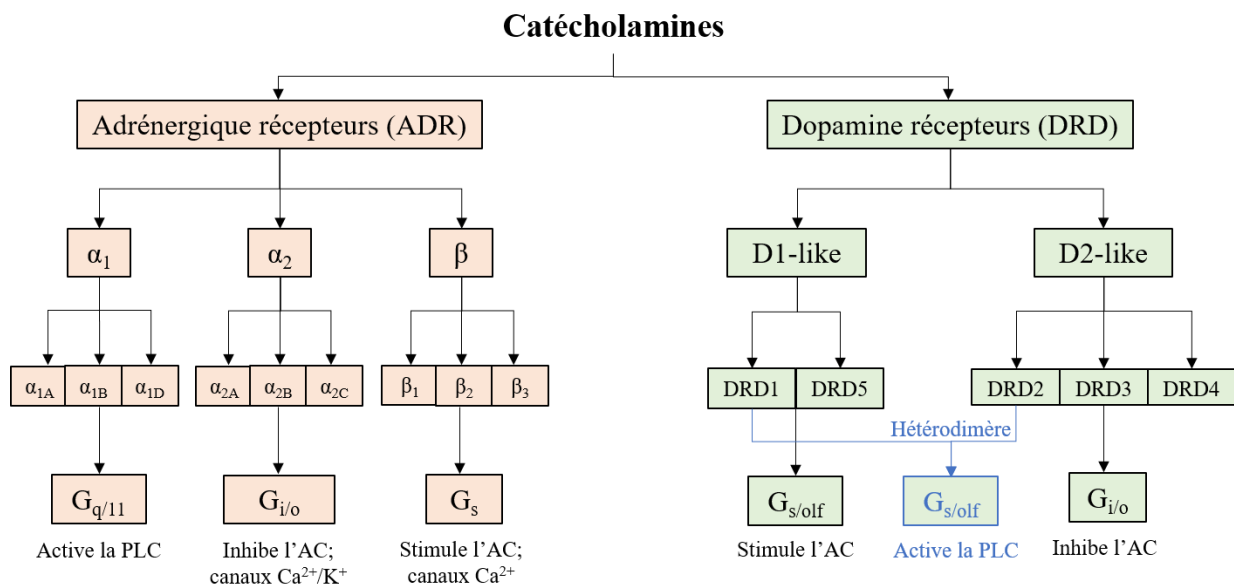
Catécholamines

Adrénergique récepteurs (ADR)

Dopamine récepteurs (DRD)

$\alpha_1$

$\alpha_2$

$\beta$

$\alpha_{1A}$ $\alpha_{1B}$ $\alpha_{1D}$

$\alpha_{2A}$ $\alpha_{2B}$ $\alpha_{2C}$

$\beta_1$ $\beta_2$ $\beta_3$

$G_{q/11}$

Active la PLC

$G_{i/o}$

Inhibe l'AC; canaux $Ca^{2+}/K^+$

$G_s$

Stimule l'AC; canaux $Ca^{2+}$

D1-like

D2-like

DRD1 DRD5

DRD2 DRD3 DRD4

Hétérodimère

$G_{s/olf}$

Stimule l'AC

$G_{s/olf}$

Active la PLC

$G_{i/o}$

Inhibe l'AC